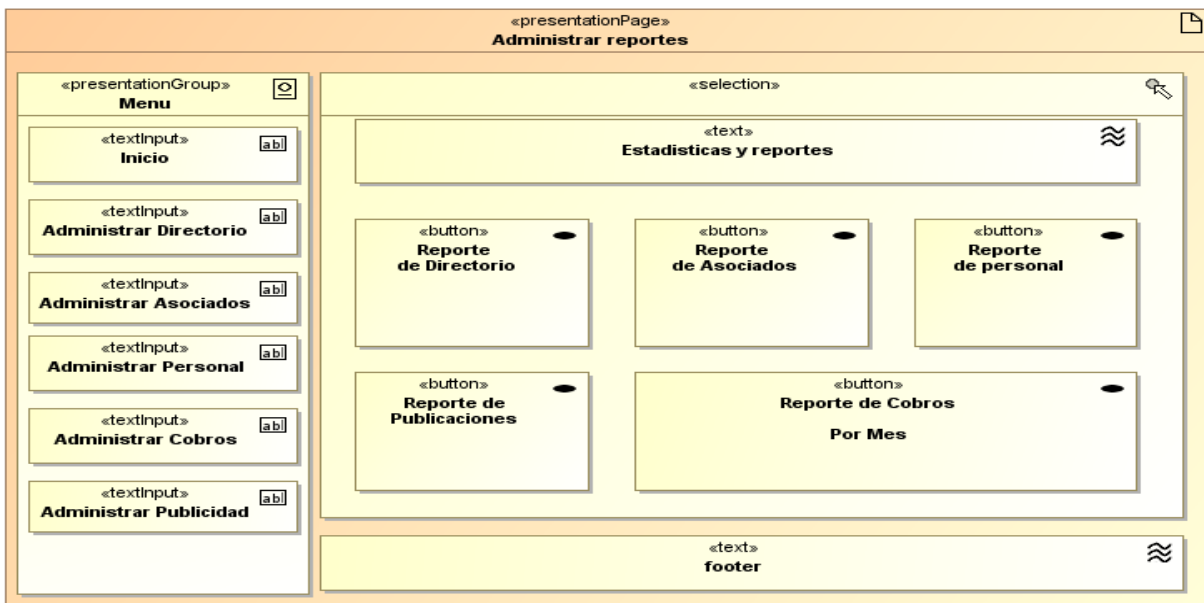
«presentationPage»
Administrar reportes

«presentationGroup»
Menu

«textInput»
Inicio

abl

«textInput»
Administrar Directorio

abl

«textInput»
Administrar Asociados

abl

«textInput»
Administrar Personal

abl

«textInput»
Administrar Cobros

abl

«textInput»
Administrar Publicidad

abl

«selection»

«text»
Estadisticas y reportes

«button»
Reporte de Directorio

«button»
Reporte de Asociados

«button»
Reporte de personal

«button»
Reporte de Publicaciones

«button»
Reporte de Cobros

Por Mes

«text»
footer